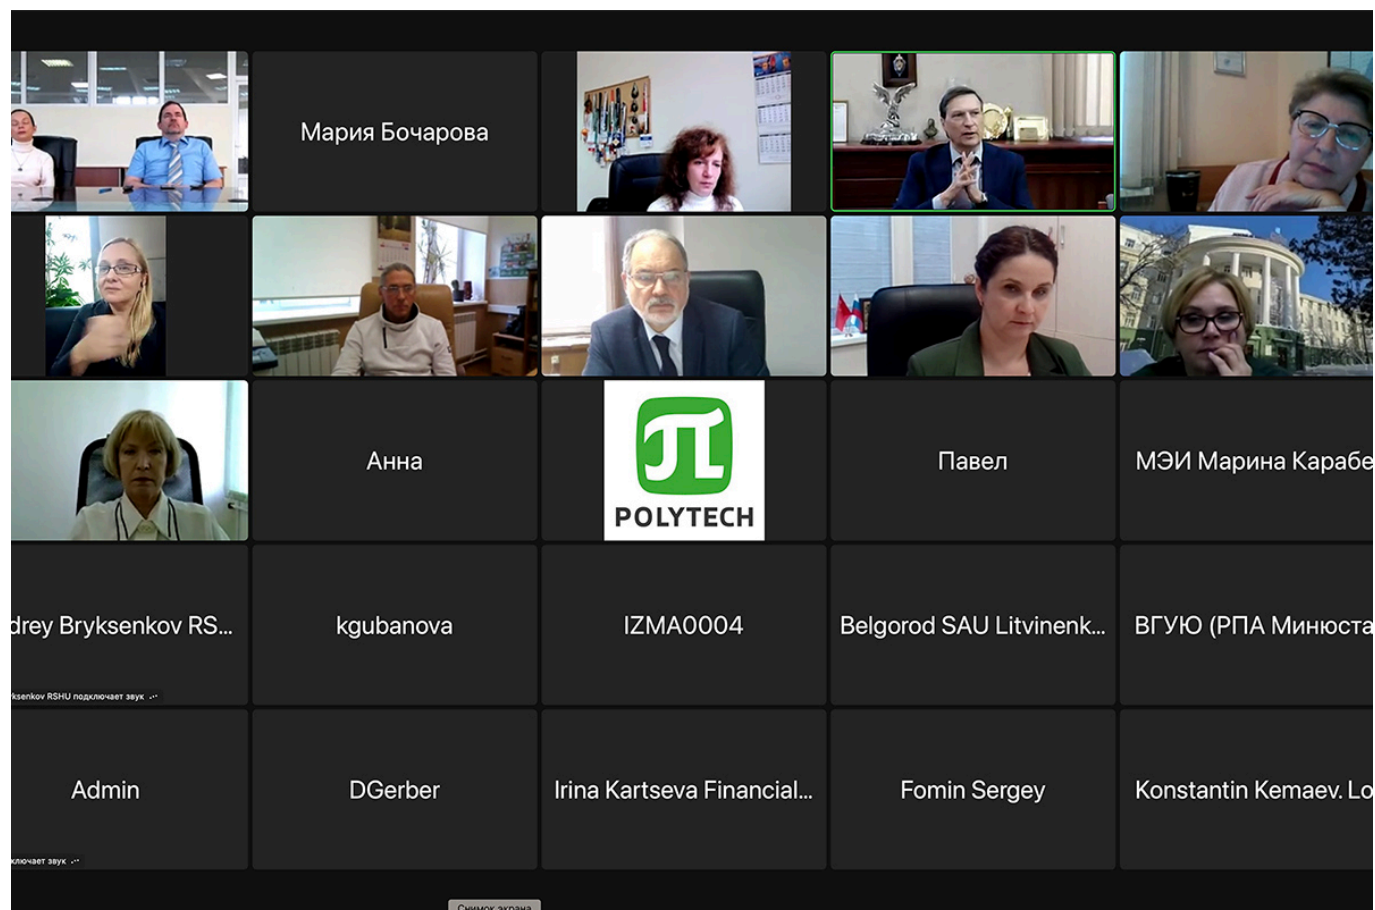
Мария Бочарова

Анна

POLYTECH

Павел

МЭИ Марина Карабе

drey Bryksenkov RS...

ksenkov RSHU подключает звук

kgubanova

IZMA0004

Belgorod SAU Litvinenk...

ВГУЮ (РПА Минюста

Admin

ключает звук

DGerber

Irina Kartseva Financial...

Fomin Sergey

Konstantin Kemaev. Lo

Снимок экрана